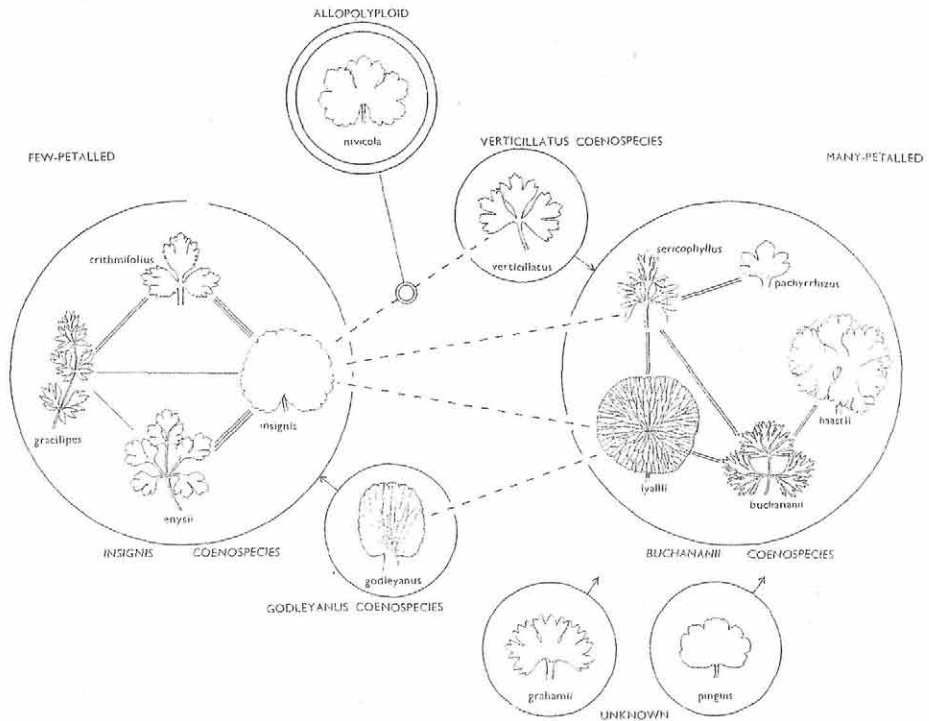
ALLOPOLYPLOID

nivicola

VERTICILLATUS COENOSPECIES

FEW-PETALLED

MANY-PETALLED

crithmifolius

verticillatus

sericophyllus

pachyrrhizus

haastii

gracilipes

insignis

lyallii

buchananii

enysii

INSIGNIS COENOSPECIES

godleyanus

GODLEYANUS COENOSPECIES

BUCHANANII COENOSPECIES

grahamii

pinguis

UNKNOWN